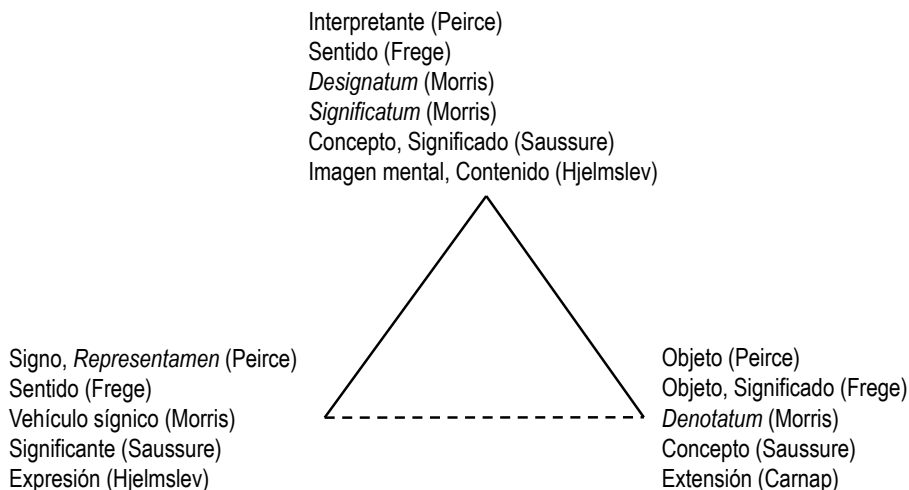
Interpretante (Peirce)
Sentido (Frege)
Designatum (Morris)
Significatum (Morris)
Concepto, Significado (Saussure)
Imagen mental, Contenido (Hjelmslev)

Signo, Representamen (Peirce)
Sentido (Frege)
Vehículo sígnico (Morris)
Significante (Saussure)
Expresión (Hjelmslev)

Objeto (Peirce)
Objeto, Significado (Frege)
Denotatum (Morris)
Concepto (Saussure)
Extensión (Carnap)